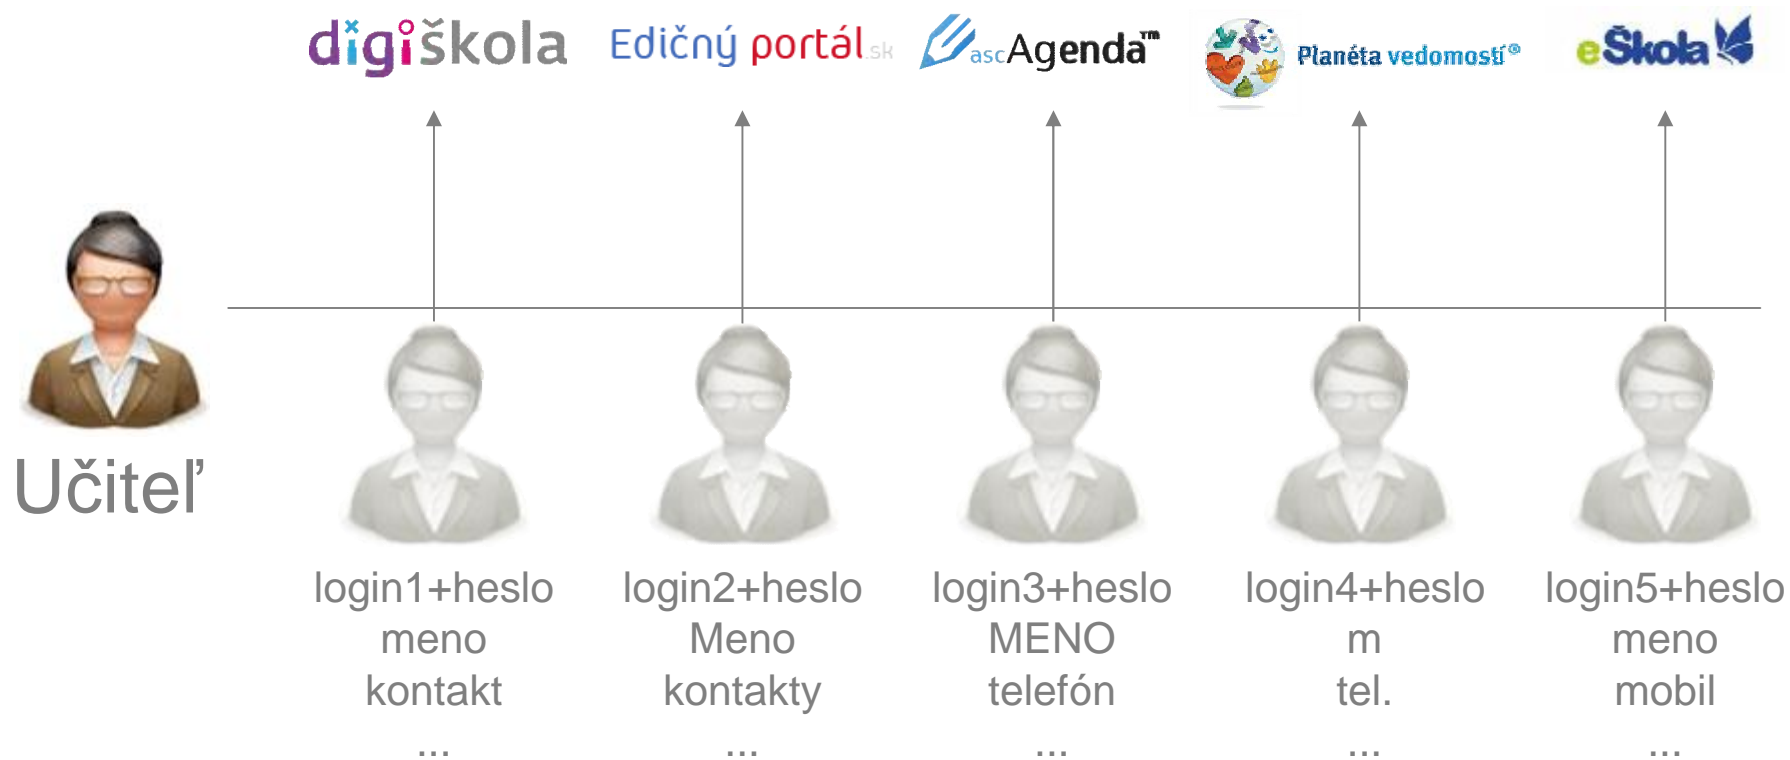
digiškola Edičný portál.sk ascAgenda™ Planéta vedomostí® eŠkola

Učiteľ

login1+heslo
meno
kontakt
...

login2+heslo
Meno
kontakty
...

login3+heslo
MENO
telefón
...

login4+heslo
m
tel.
...

login5+heslo
meno
mobil
...